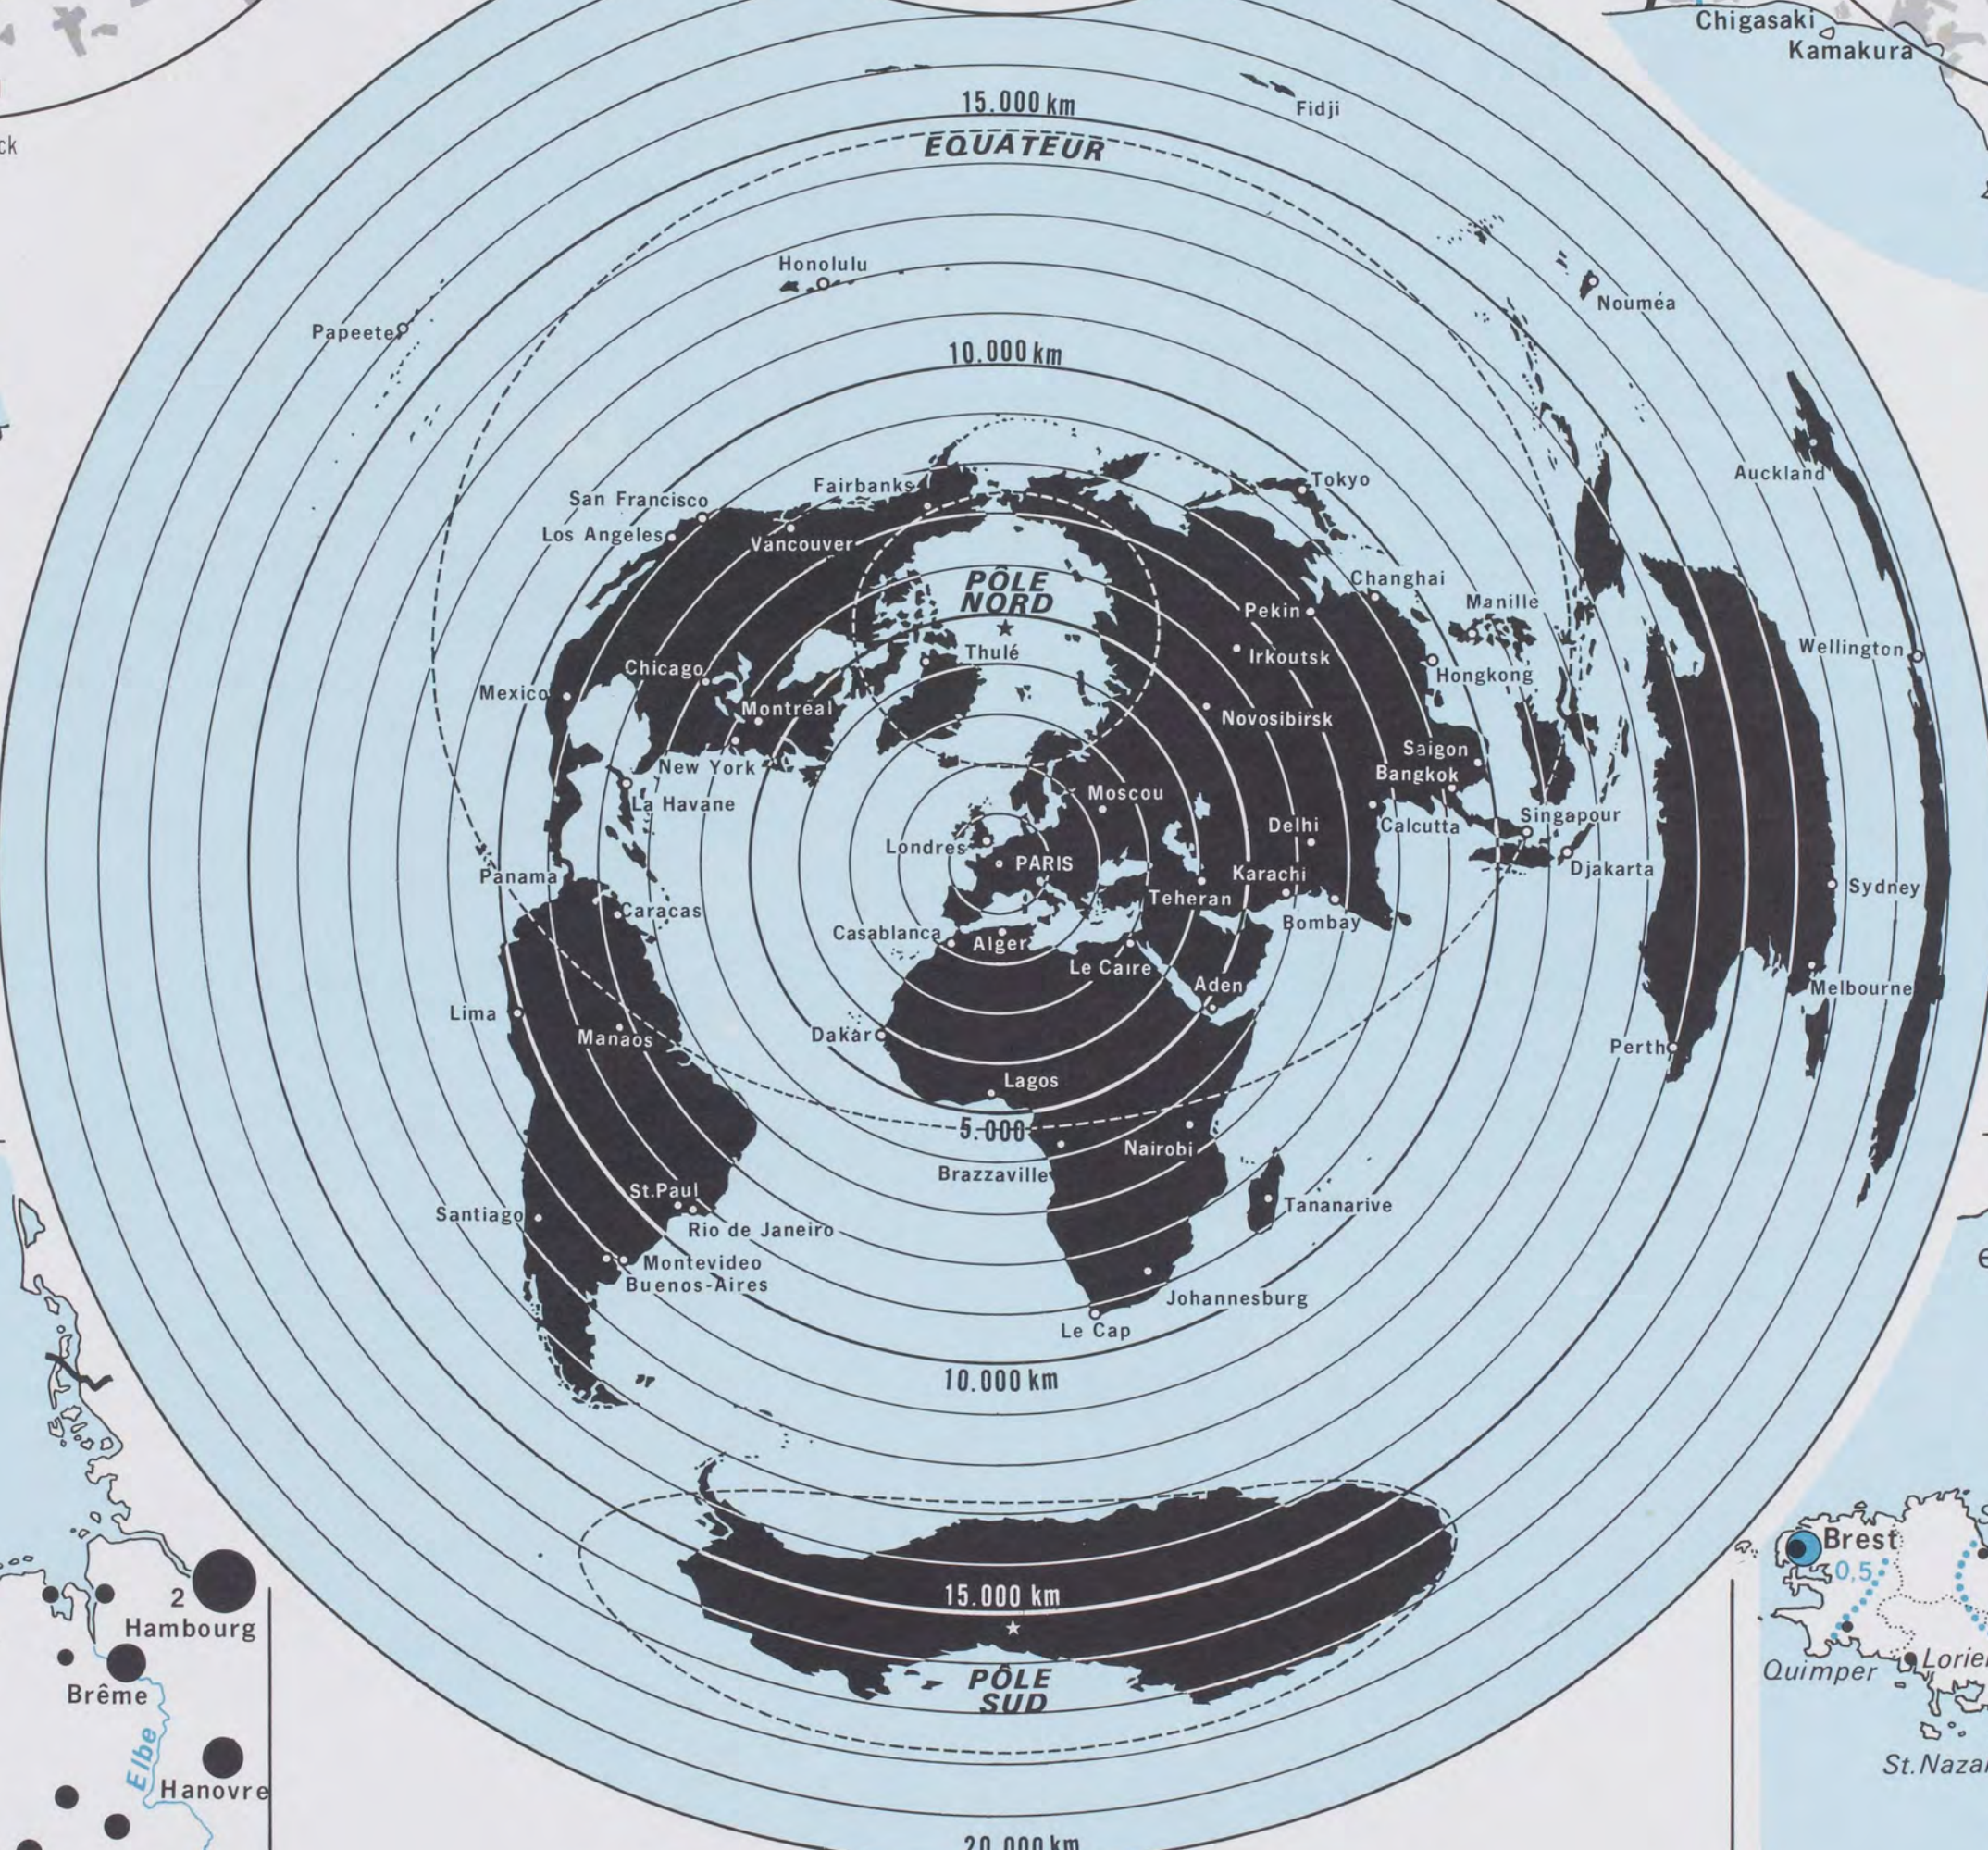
Chigasaki
Kamakura
ck
15.000 km
EQUATEUR
Fidji
Honolulu
Papeete
Nouméa
10.000 km
Fairbanks
Tokyo
Auckland
San Francisco
Los Angeles
Vancouver
PÔLE NORD
Thulé
Changhai
Pekin
Manille
Irkoutsk
Wellington
Chicago
Mexico
Montréal
Hongkong
Novosibirsk
New York
La Havane
Saigon
Bangkok
Moscou
Delhi
Calcutta
Singapour
Londres
PARIS
Karachi
Djakarta
Panama
Teheran
Sydney
Caracas
Bombay
Casablanca
Alger
Le Caire
Aden
Melbourne
Lima
Manaos
Dakar
Perth
Lagos
5.000
Nairobi
Brazzaville
St.Paul
Tananarive
Santiago
Rio de Janeiro
Montevideo
Buenos-Aires
Johannesburg
Le Cap
10.000 km
15.000 km
PÔLE SUD
2
Hambourg
Brême
Elbe
Hanovre
Brest
0,5
Quimper
Lorie
St.Naza
20.000 km